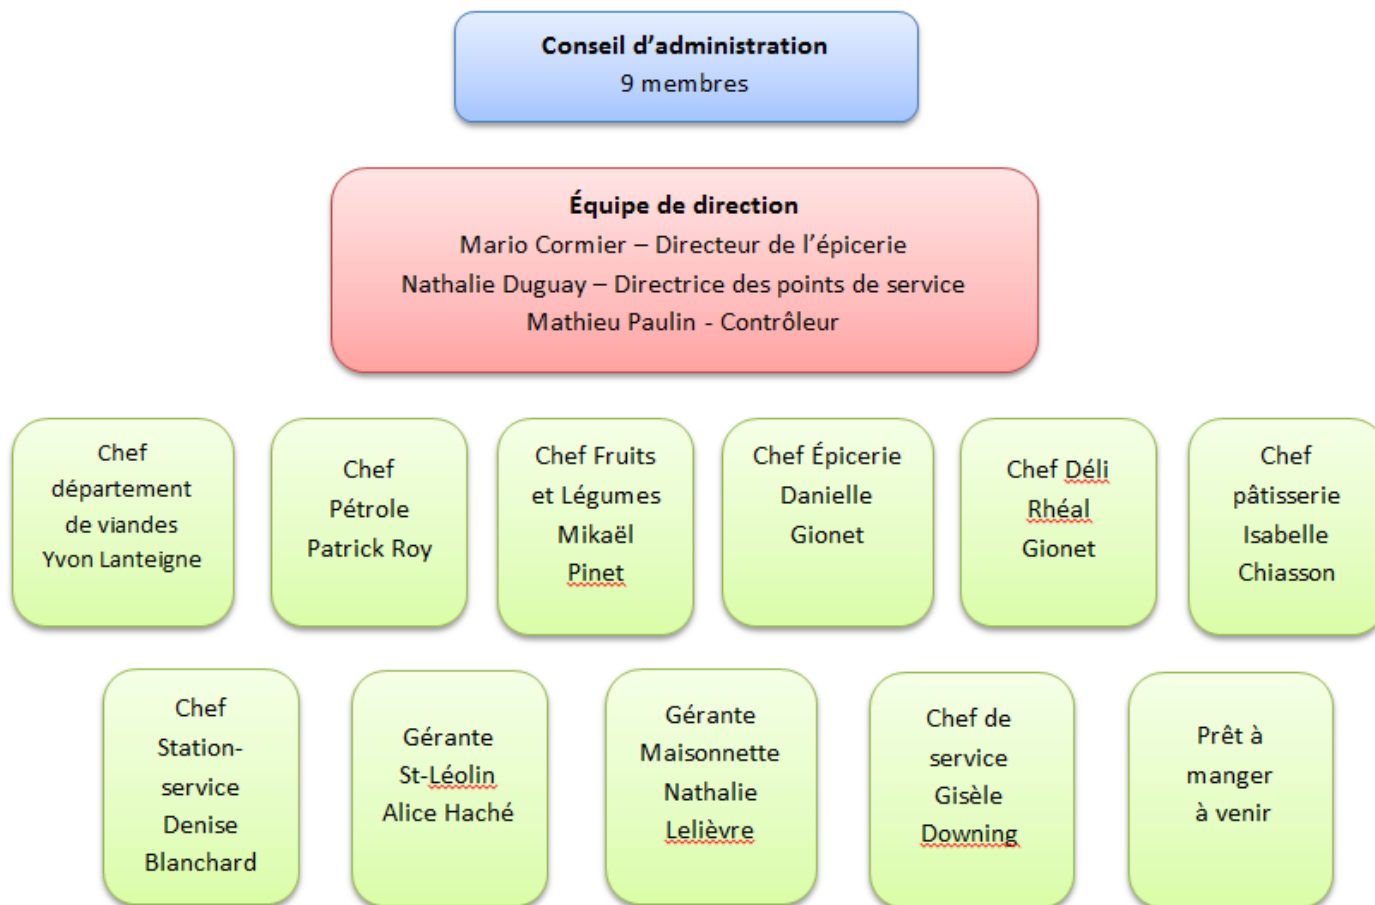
Conseil d'administration
9 membres

Équipe de direction
Mario Cormier – Directeur de l'épicerie
Nathalie Duguay – Directrice des points de service
Mathieu Paulin - Contrôleur

Chef département de viandes Yvon Lanteigne

Chef Pétrole Patrick Roy

Chef Fruits et Légumes Mikaël Pinet

Chef Épicerie Danielle Gionet

Chef Déli Rhéal Gionet

Chef pâtisserie Isabelle Chiasson

Chef Station-service Denise Blanchard

Gérante St-Léolin Alice Haché

Gérante Maisonnette Nathalie Lelièvre

Chef de service Gisèle Downing

Prêt à manger à venir